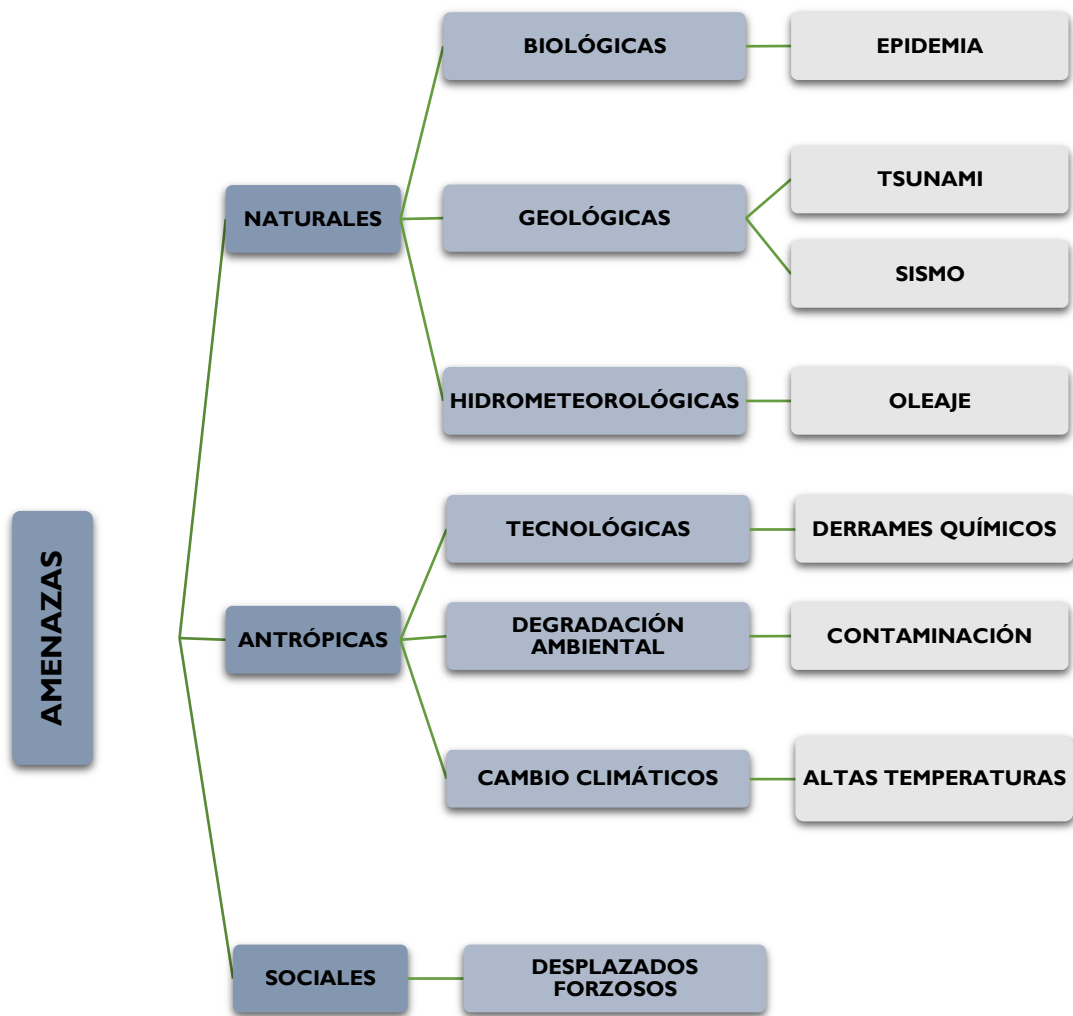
AMENAZAS

NATURALES

BIOLÓGICAS

EPIDEMIA

GEOLÓGICAS

TSUNAMI

SISMO

HIDROMETEOROLÓGICAS

OLEAJE

ANTRÓPICAS

TECNOLÓGICAS

DERRAMES QUÍMICOS

DEGRADACIÓN AMBIENTAL

CONTAMINACIÓN

CAMBIO CLIMÁTICOS

ALTAS TEMPERATURAS

SOCIALES

DESPLAZADOS FORZOSOS